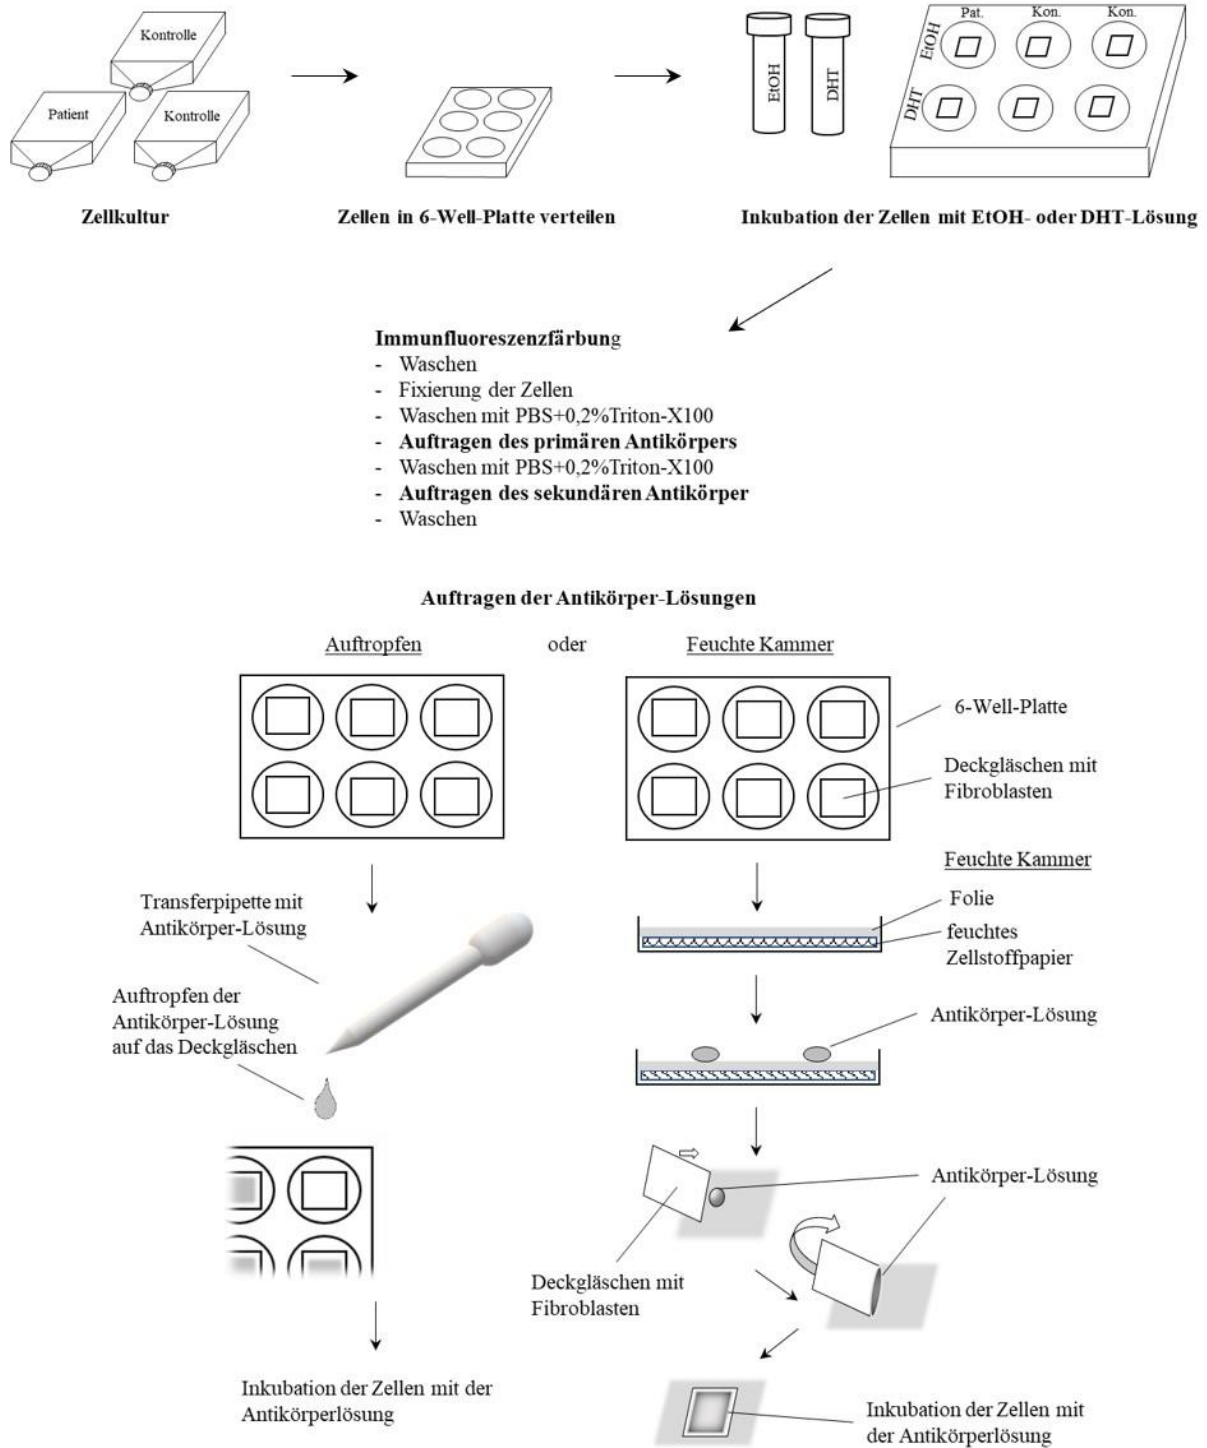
Kontrolle

Patient

Kontrolle

EtOH

DHT

Pat.

Kon.

Kon.

EtOH

DHT

Zellkultur

Zellen in 6-Well-Platte verteilen

Inkubation der Zellen mit EtOH- oder DHT-Lösung

Immunfluoreszenzfärbung
- Waschen
- Fixierung der Zellen
- Waschen mit PBS+0,2%Triton-X100
- Auftragen des primären Antikörpers
- Waschen mit PBS+0,2%Triton-X100
- Auftragen des sekundären Antikörper
- Waschen

Auftragen der Antikörper-Lösungen

Auftropfen

oder

Feuchte Kammer

6-Well-Platte

Deckgläschen mit Fibroblasten

Feuchte Kammer

Folie

feuchtes Zellstoffpapier

Transferpipette mit Antikörper-Lösung

Auftropfen der Antikörper-Lösung auf das Deckgläschen

Antikörper-Lösung

Antikörper-Lösung

Deckgläschen mit Fibroblasten

Inkubation der Zellen mit der Antikörperlösung

Inkubation der Zellen mit der Antikörperlösung